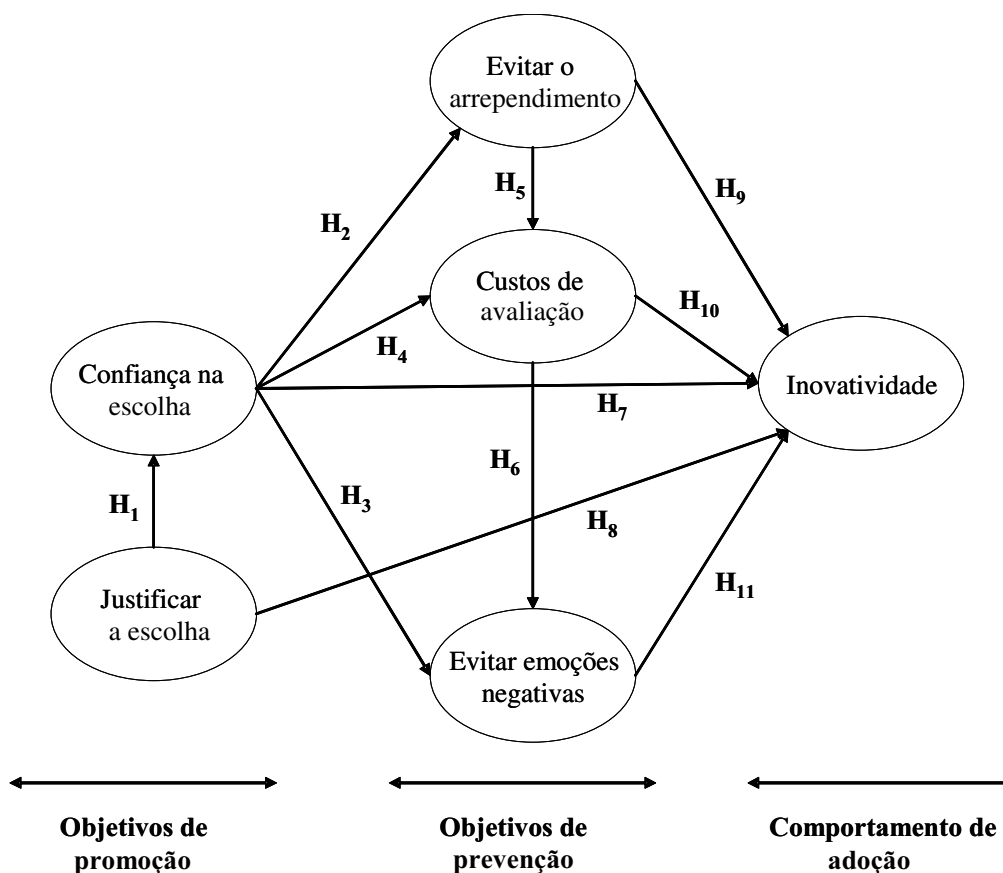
Evitar o arrependimento

$H_5$

$H_9$

$H_2$

Custos de avaliação

$H_{10}$

$H_4$

Confiança na escolha

Inovatividade

$H_7$

$H_6$

$H_3$

$H_1$

$H_8$

Justificar a escolha

$H_{11}$

Evitar emoções negativas

Objetivos de promoção

Objetivos de prevenção

Comportamento de adoção